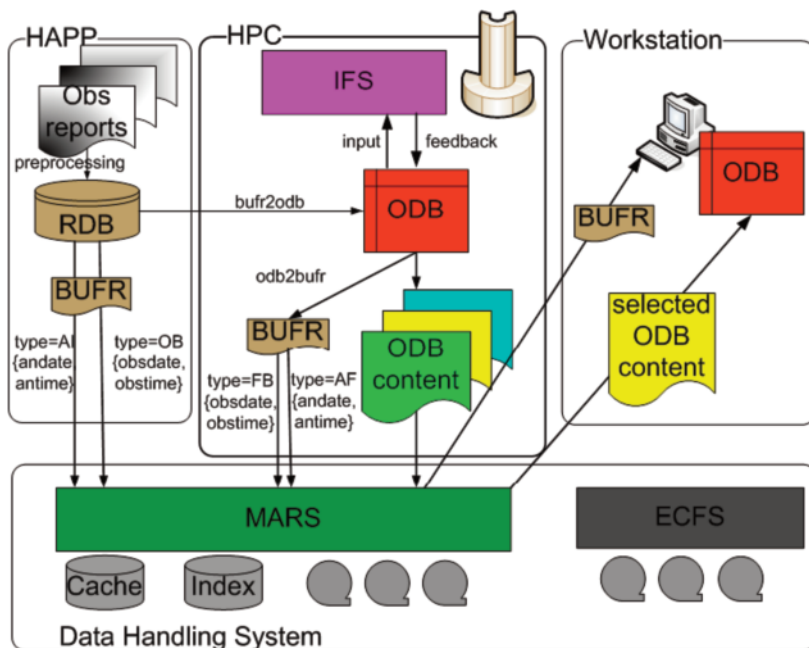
HAPP

Obs reports

preprocessing

RDB

BUFR

type=AI {andate, antime}

type=OB {obsdate, obstime}

HPC

IFS

input

feedback

bufr2odb

ODB

odb2bufr

BUFR

type=FB {obsdate, obstime}

type=AF {andate, antime}

ODB content

Workstation

BUFR

ODB

selected ODB content

MARS

ECFS

Cache

Index

Data Handling System